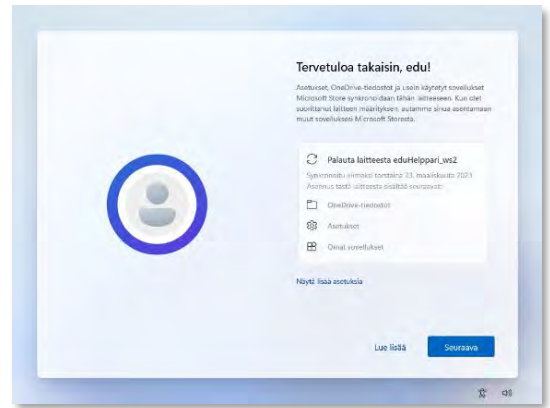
Tervetuloa takaisin, edu!

Asetukset, OneDrive-tiedostot ja usein käytetyt sovellukset Microsoft Store synkronoidaan tähän laitteeseen. Kun olet suorittanut laitteen määrityksen, autamme sinua asentamaan muut sovelluksesi Microsoft Storesta.

Palauta laitteesta eduHelppari_ws2

Synkronoitu viimeksi torstaina 23. maaliskuuta 2023
Asetukset tästä laitteesta sisältää seuraavat:

OneDrive-tiedostot

Asetukset

Omat sovellukset

Näytä lisää asetuksia

Lue lisää

Seuraava